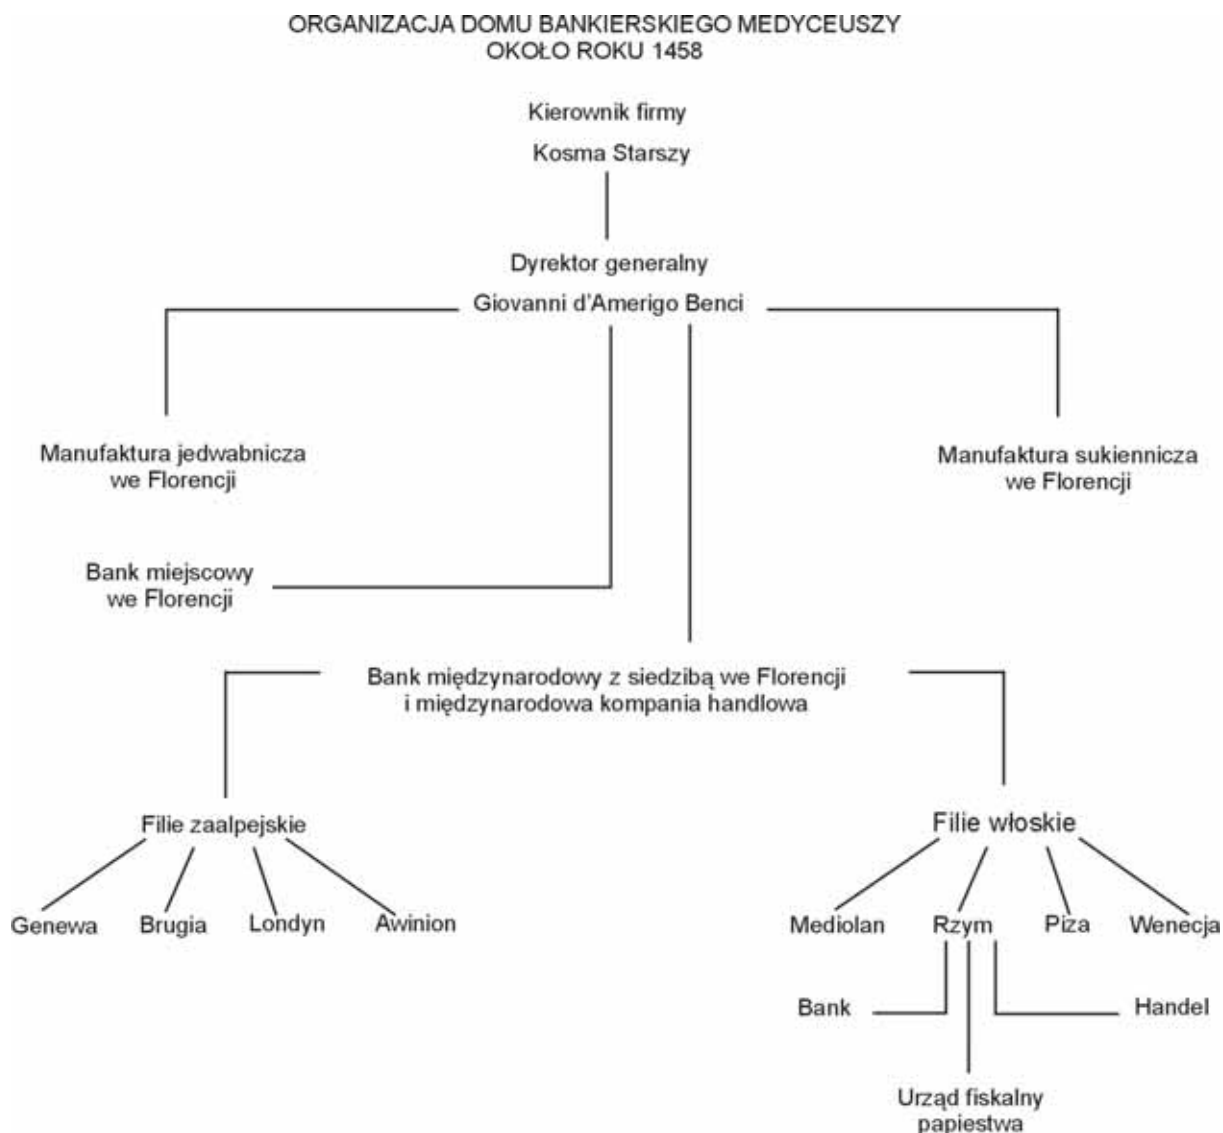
ORGANIZACJA DOMU BANKIERSKIEGO MEDYCEUSZY
OKOŁO ROKU 1458

Kierownik firmy
Kosma Starszy

Dyrektor generalny
Giovanni d'Amerigo Benci

Manufaktura jedwabnicza we Florencji

Manufaktura sukiennicza we Florencji

Bank miejscowy we Florencji

Bank międzynarodowy z siedzibą we Florencji i międzynarodowa kompania handlowa

Filie zaalpejskie

Genewa

Brugia

Londyn

Awinion

Filie włoskie

Mediolan

Rzym

Piza

Wenecja

Bank

Handel

Urząd fiskalny papiestwa